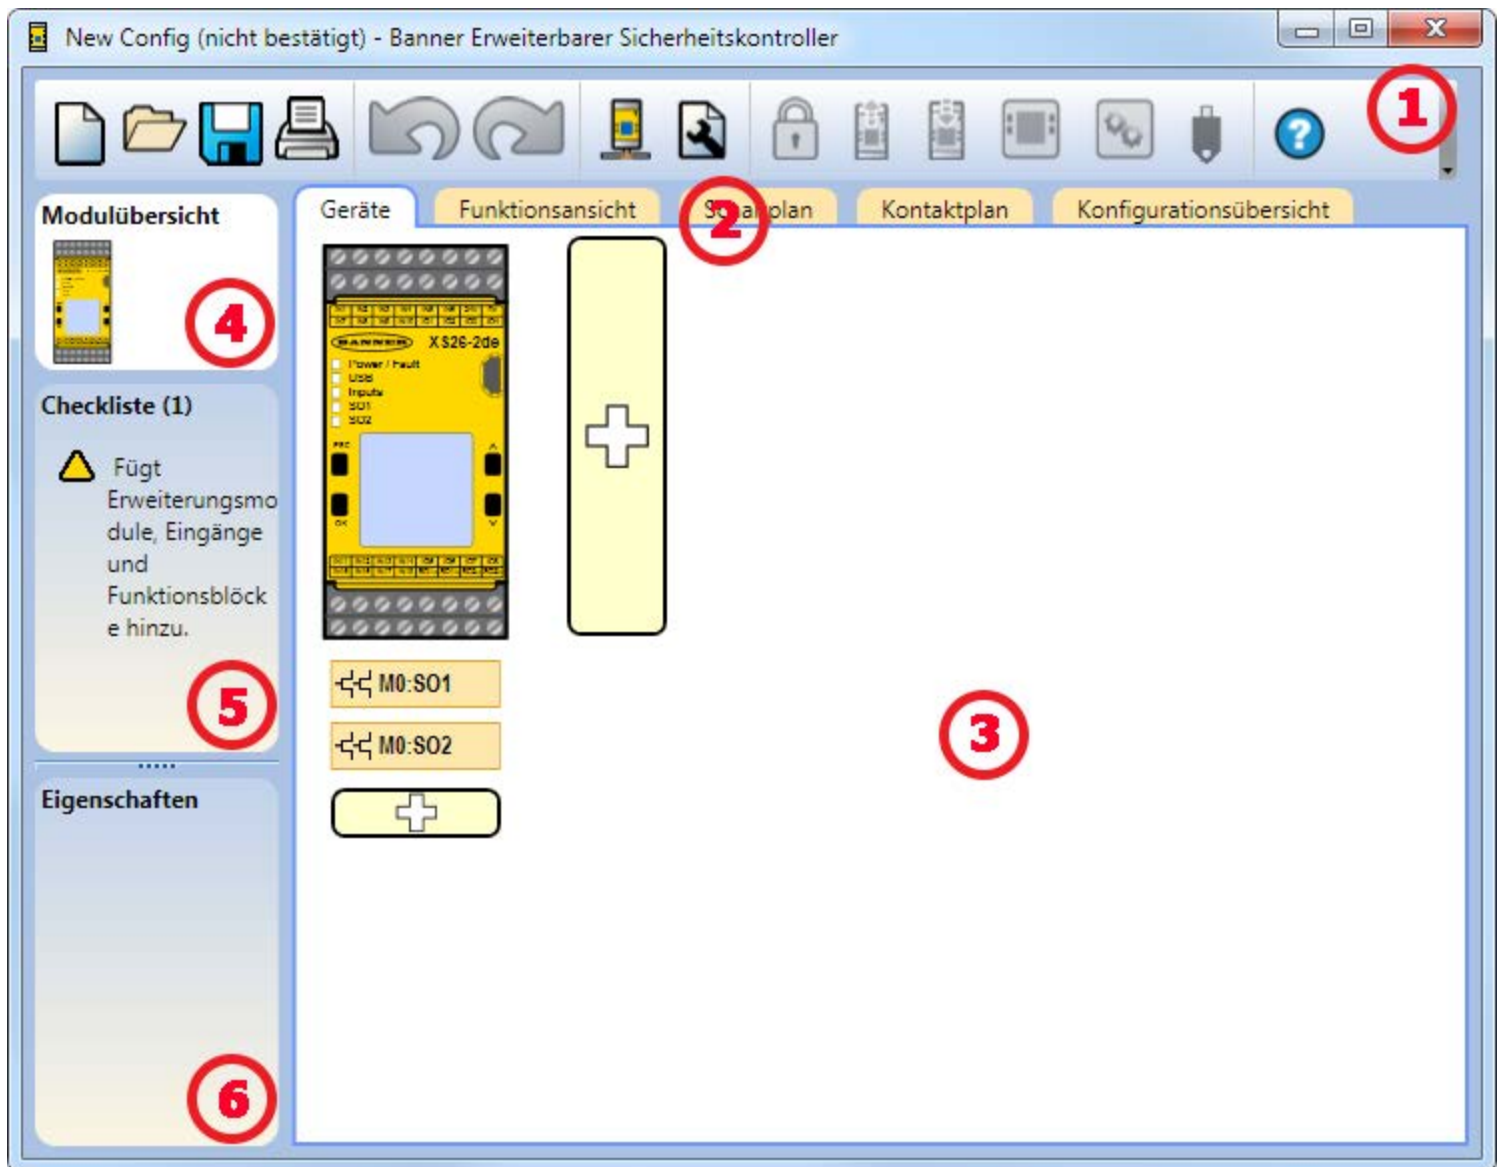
New Config (nicht bestätigt) - Banner Erweiterbarer Sicherheitskontroller

1

Modulübersicht

Geräte Funktionsansicht S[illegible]plan Kontaktplan Konfigurationsübersicht

2

XS26-2de

Power / Fault
USB
Inputs
SO1
SO2

4

Checkliste (1)

Fügt Erweiterungsmodule, Eingänge und Funktionsblöcke hinzu.

M0:SO1

M0:SO2

3

5

Eigenschaften

6